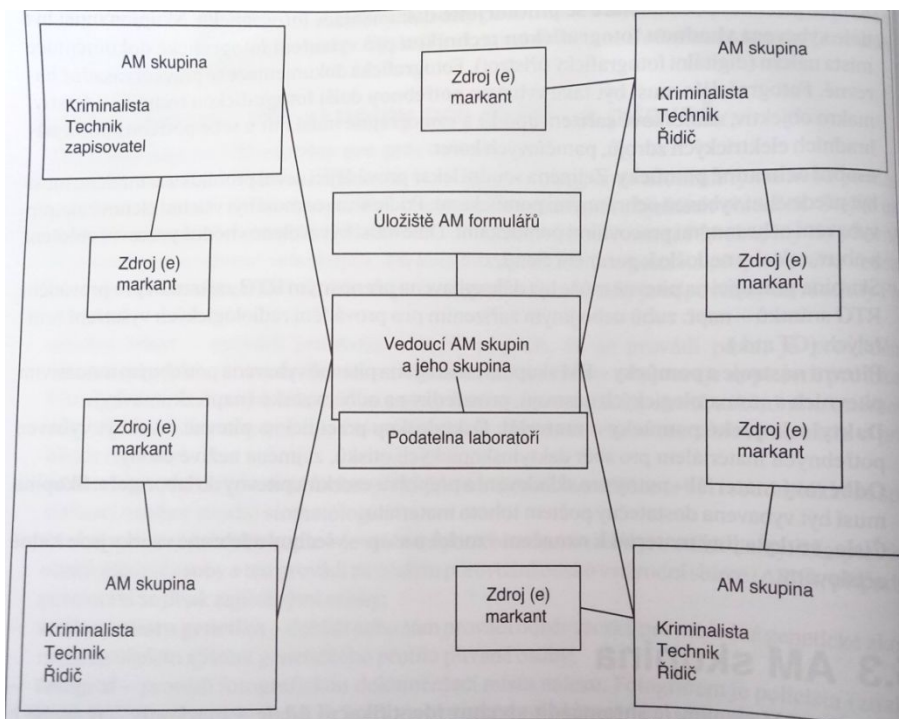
AM skupina

Kriminalista
Technik
zapisovatel

Zdroj (e)
markant

AM skupina

Kriminalista
Technik
Řidič

Úložiště AM formulářů

Zdroj (e)
markant

Zdroj (e)
markant

Vedoucí AM skupin
a jeho skupina

Zdroj (e)
markant

Podatelna laboratoří

Zdroj (e)
markant

AM skupina

Kriminalista
Technik
Řidič

Zdroj (e)
markant

AM skupina

Kriminalista
Technik
Řidič

.3 AM skupina